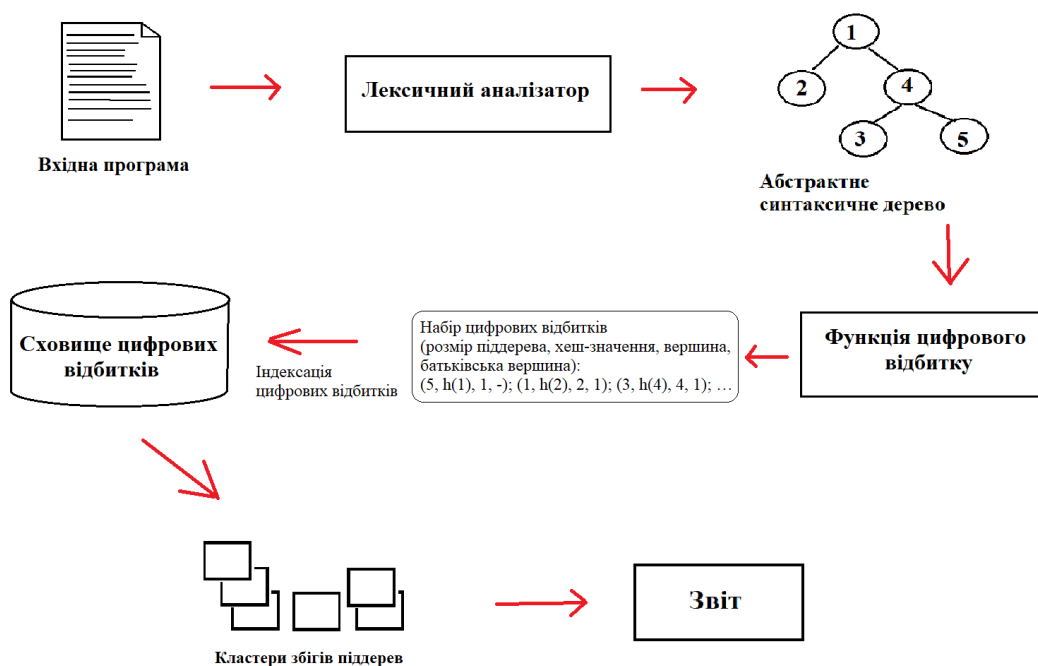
Вхідна програма

Лексичний аналізатор

1
2
4
3
5

Абстрактне синтаксичне дерево

Функція цифрового відбитку

Набір цифрових відбитків (розмір піддерева, хеш-значення, вершина, батьківська вершина):
(5, h(1), 1, -); (1, h(2), 2, 1); (3, h(4), 4, 1); …

Індексація цифрових відбитків

Сховище цифрових відбитків

Кластери збігів піддерев

Звіт